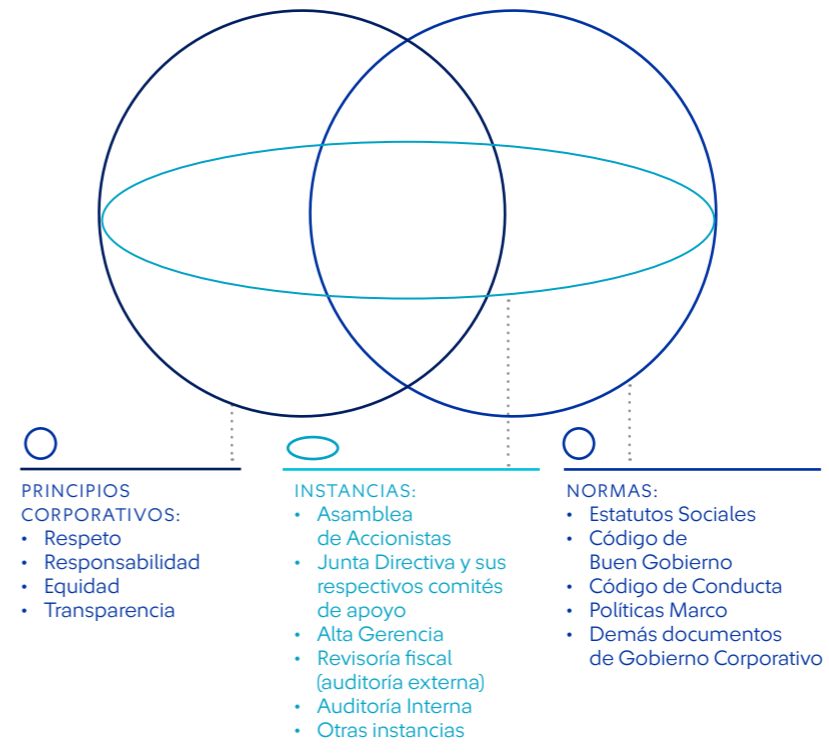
PRINCIPIOS CORPORATIVOS:
• Respeto
• Responsabilidad
• Equidad
• Transparencia

INSTANCIAS:
• Asamblea de Accionistas
• Junta Directiva y sus respectivos comités de apoyo
• Alta Gerencia
• Revisoría fiscal (auditoría externa)
• Auditoría Interna
• Otras instancias

NORMAS:
• Estatutos Sociales
• Código de Buen Gobierno
• Código de Conducta
• Políticas Marco
• Demás documentos de Gobierno Corporativo